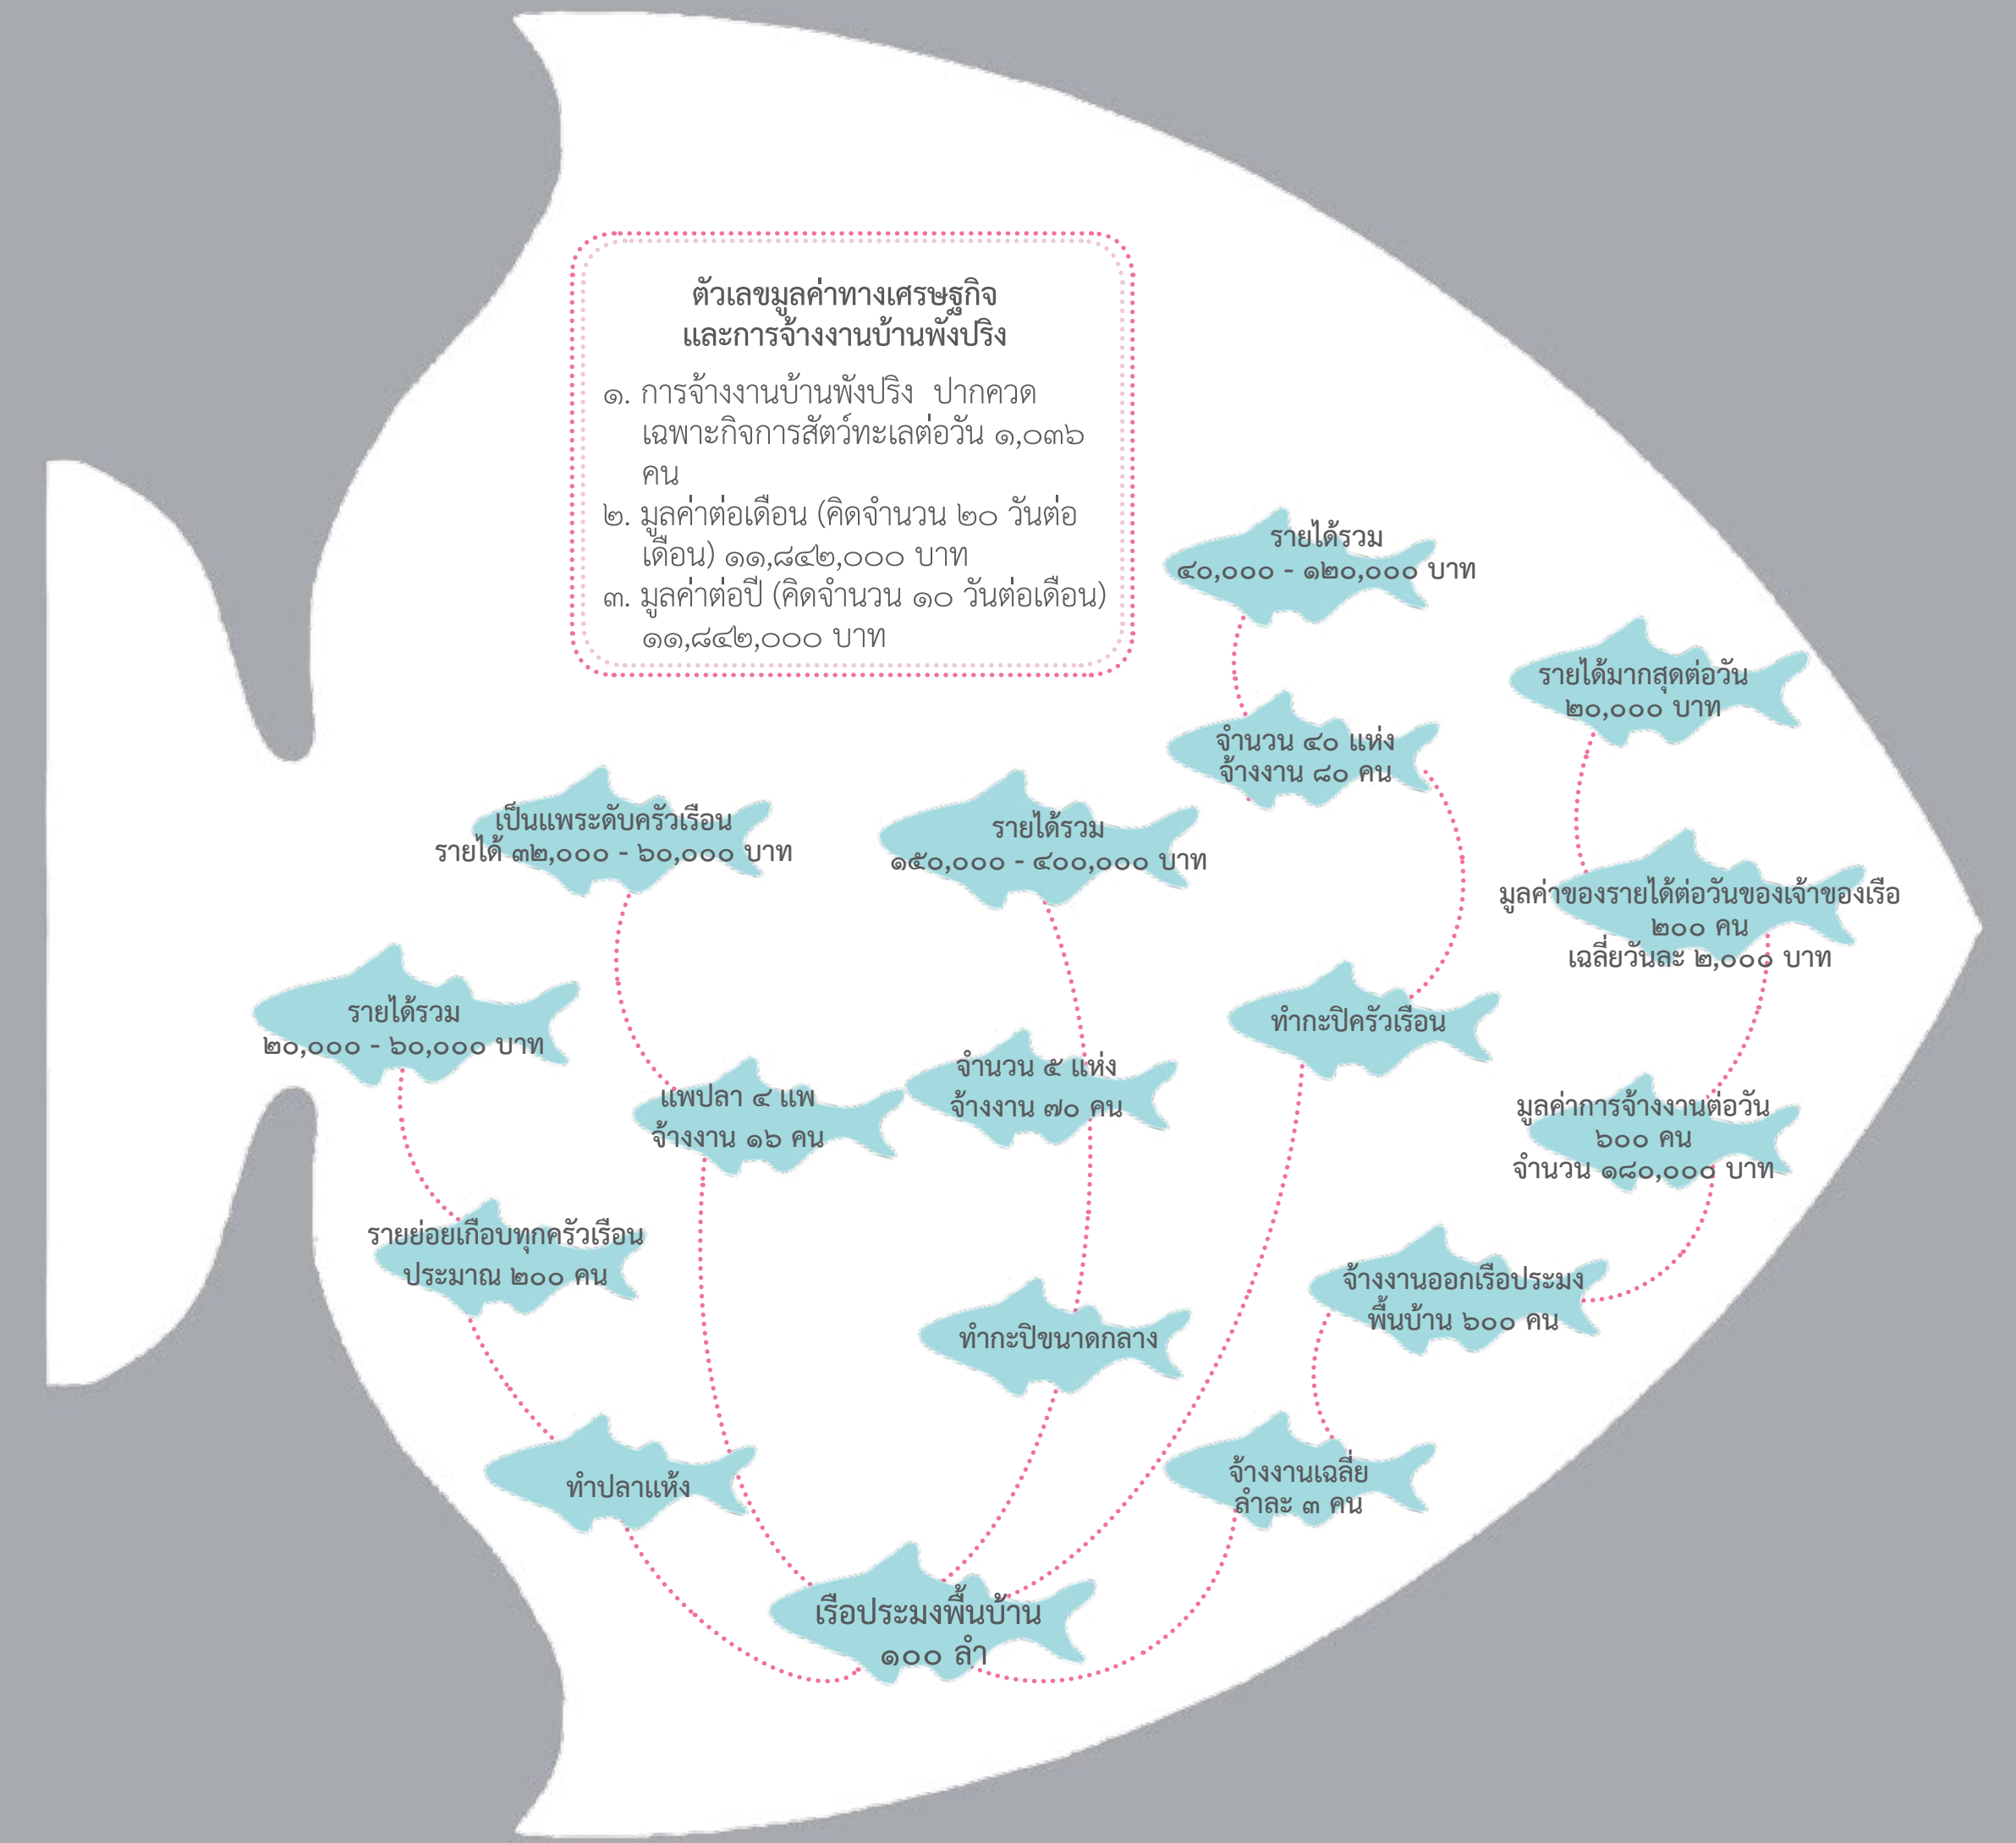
ตัวเลขมูลค่าทางเศรษฐกิจ
และการจ้างงานบ้านพังปริง

๑. การจ้างงานบ้านพังปริง ปากควด เฉพาะกิจการสัตว์ทะเลต่อวัน ๑,๐๓๖ คน
๒. มูลค่าต่อเดือน (คิดจำนวน ๒๐ วันต่อเดือน) ๑๑,๘๔๒,๐๐๐ บาท
๓. มูลค่าต่อปี (คิดจำนวน ๑๐ วันต่อเดือน) ๑๑,๘๔๒,๐๐๐ บาท

รายได้รวม
๔๐,๐๐๐ - ๑๒๐,๐๐๐ บาท

รายได้มากสุดต่อวัน
๒๐,๐๐๐ บาท

จำนวน ๔๐ แห่ง
จ้างงาน ๘๐ คน

เป็นแพระดับครัวเรือน
รายได้ ๓๒,๐๐๐ - ๖๐,๐๐๐ บาท

รายได้รวม
๑๕๐,๐๐๐ - ๔๐๐,๐๐๐ บาท

มูลค่าของรายได้ต่อวันของเจ้าของเรือ
๒๐๐ คน
เฉลี่ยวันละ ๒,๐๐๐ บาท

รายได้รวม
๒๐,๐๐๐ - ๖๐,๐๐๐ บาท

ทำกะปิครัวเรือน

จำนวน ๕ แห่ง
จ้างงาน ๗๐ คน

แพปลา ๔ แพ
จ้างงาน ๑๖ คน

มูลค่าการจ้างงานต่อวัน
๖๐๐ คน
จำนวน ๑๘๐,๐๐๐ บาท

รายย่อยเกือบทุกครัวเรือน
ประมาณ ๒๐๐ คน

จ้างงานออกเรือประมง
พื้นบ้าน ๖๐๐ คน

ทำกะปิขนาดกลาง

ทำปลาแห้ง

จ้างงานเฉลี่ย
ลำละ ๓ คน

เรือประมงพื้นบ้าน
๑๐๐ ลำ